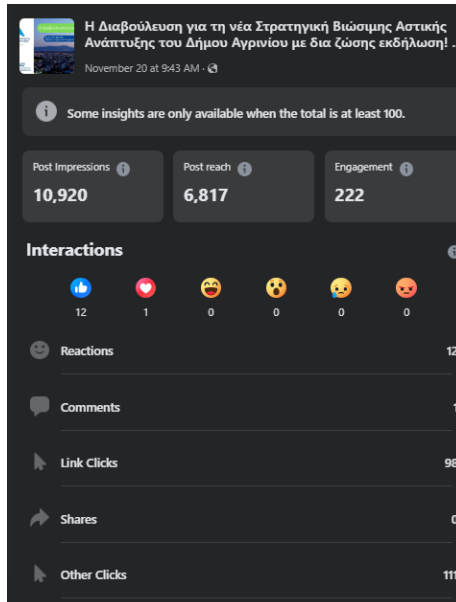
Η Διαβούλευση για τη νέα Στρατηγική Βιώσιμης Αστικής Ανάπτυξης του Δήμου Αγρινίου με δια ζώσης εκδήλωση! ...

November 20 at 9:43 AM ·

Some insights are only available when the total is at least 100.

| Post Impressions | Post reach | Engagement |
|---|---|---|
| 10,920 | 6,817 | 222 |

Interactions

12 1 0 0 0 0

Reactions 12

Comments 1

Link Clicks 98

Shares 0

Other Clicks 111